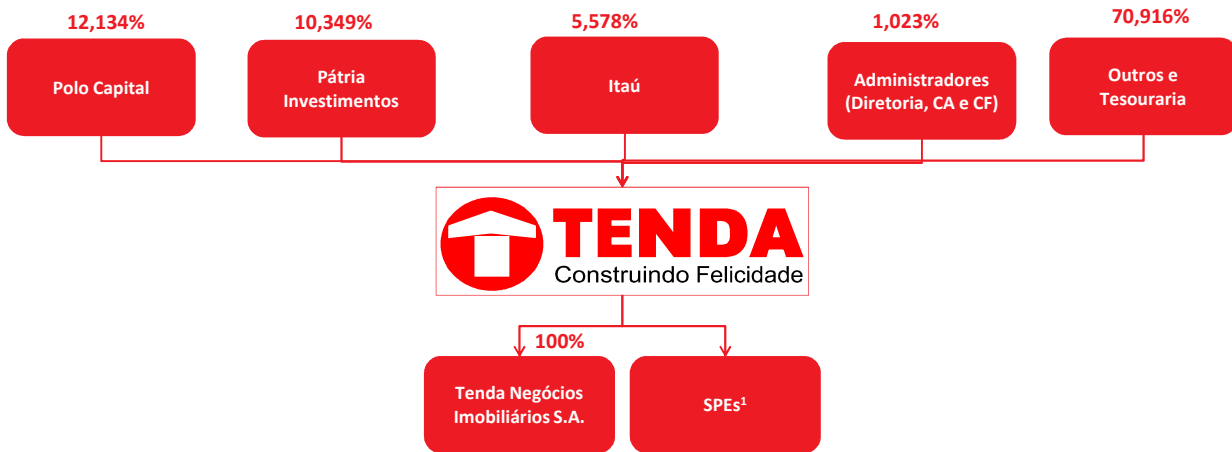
12,134%
Polo Capital

10,349%
Pátria Investimentos

5,578%
Itaú

1,023%
Administradores (Diretoria, CA e CF)

70,916%
Outros e Tesouraria

TENDA
Construindo Felicidade

100%
Tenda Negócios Imobiliários S.A.

SPEs$^1$